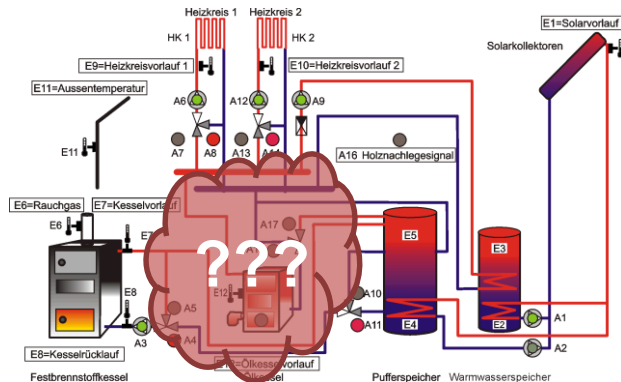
Heizkreis 1
Heizkreis 2
HK 1
HK 2
E1=Solarvorlauf
Solarkollektoren
E9=Heizkreisvorlauf 1
E10=Heizkreisvorlauf 2
E11=Aussentemperatur
A6
A12
A9
A7
A8
A13
A14
A16 Holznachlegesignal
E11
E6=Rauchgas
E7=Kesselvorlauf
E6
E7
A17
???
E5
E3
E12
E8
A5
A10
A4
A11
E4
E2
A1
A3
A2
E8=Kesselrücklauf
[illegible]=Ölkesselvorlauf
Festbrennstoffkessel
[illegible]lkessel
Pufferspeicher
Warmwasserspeicher